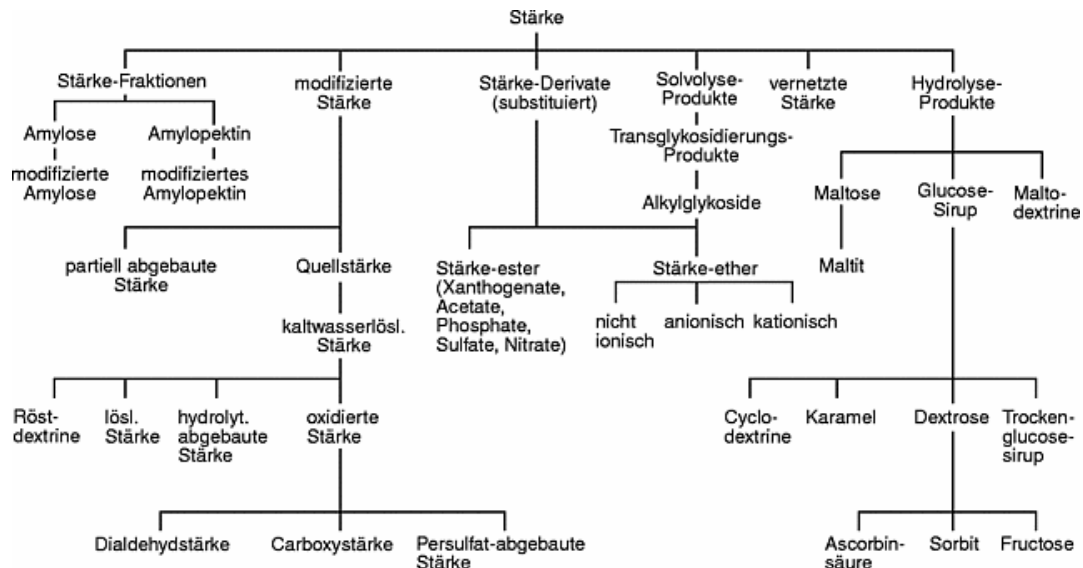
Stärke

Stärke-Fraktionen

Amylose

modifizierte Amylose

Amylopektin

modifiziertes Amylopektin

modifizierte Stärke

Stärke-Derivate (substituiert)

Solvolyse-Produkte

Transglykosidierungs-Produkte

Alkylglykoside

vernetzte Stärke

Hydrolyse-Produkte

Maltose

Maltit

Glucose-Sirup

Malto-dextrine

partiell abgebaute Stärke

Quellstärke

kaltwasserlösl. Stärke

Stärke-ester (Xanthogenate, Acetate, Phosphate, Sulfate, Nitrate)

Stärke-ether

nicht ionisch

anionisch

kationisch

Röst-dextrine

lösl. Stärke

hydrolyt. abgebaute Stärke

oxidierte Stärke

Dialdehydstärke

Carboxystärke

Persulfat-abgebaute Stärke

Cyclo-dextrine

Karamel

Dextrose

Trocken-glucose-sirup

Ascorbin-säure

Sorbit

Fructose